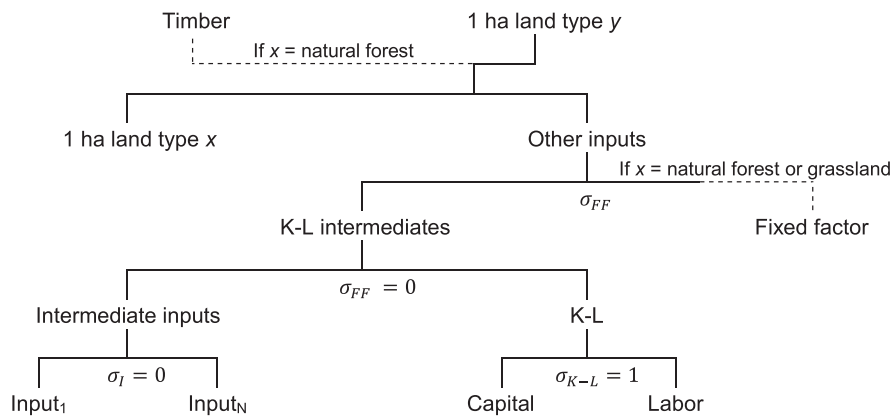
Timber

1 ha land type *y*

If *x* = natural forest

1 ha land type *x*

Other inputs

If *x* = natural forest or grassland

$\sigma_{FF}$

K-L intermediates

Fixed factor

$\sigma_{FF} = 0$

Intermediate inputs

K-L

$\sigma_{I} = 0$

$\sigma_{K-L} = 1$

Input$_1$

Input$_N$

Capital

Labor